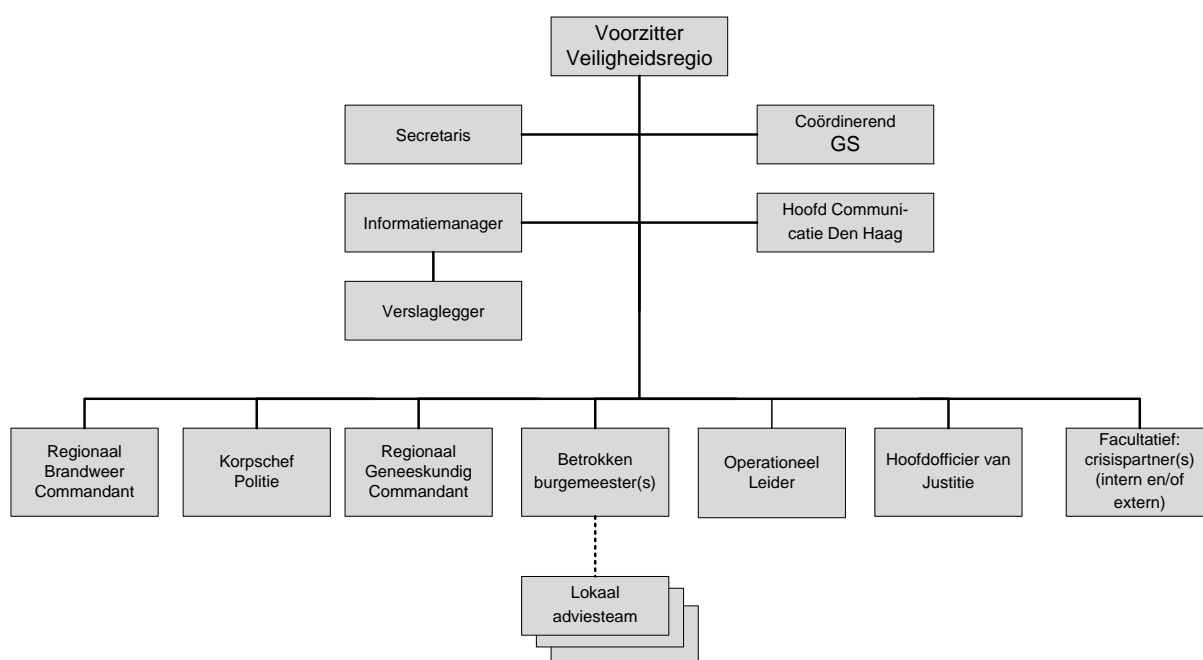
Voorzitter Veiligheidsregio

Secretaris

Coördinerend GS

Informatiemanager

Hoofd Communicatie Den Haag

Verslaglegger

Regionaal Brandweer Commandant

Korpschef Politie

Regionaal Geneeskundig Commandant

Betrokken burgemeester(s)

Operationeel Leider

Hoofdofficier van Justitie

Facultatief: crisispartner(s) (intern en/of extern)

Lokaal adviesteam